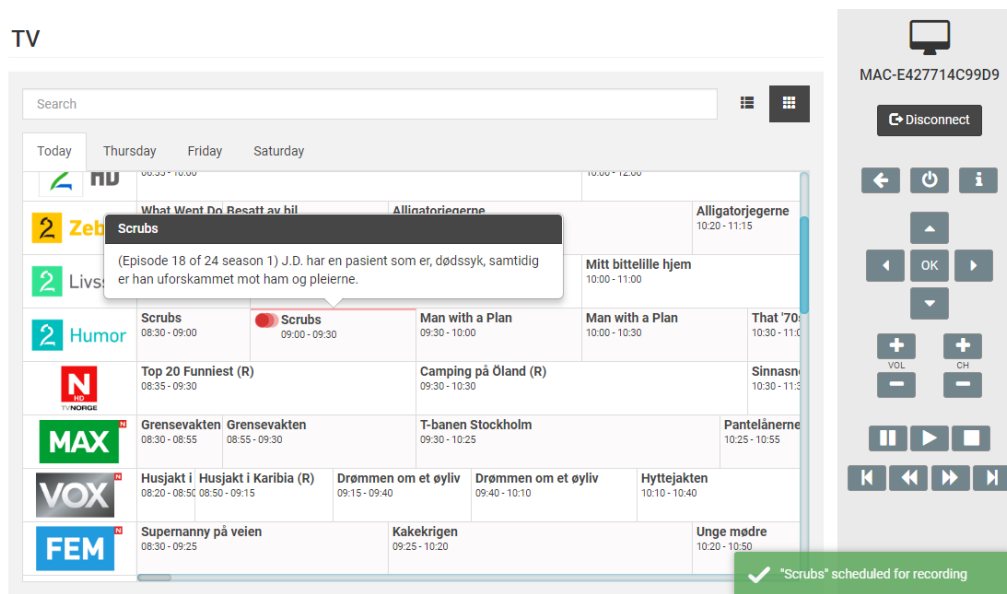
TV

Search

Today Thursday Friday Saturday

HD
08:35 - 10:00
10:00 - 12:00

2 Zeb
What Went Do Besatt av bil
Alligatorjegerne
Alligatorjegerne
10:20 - 11:15

Scrubs
(Episode 18 of 24 season 1) J.D. har en pasient som er, dødssyk, samtidig er han uforskammet mot ham og pleierne.

2 Livss
Mitt bittelille hjem
10:00 - 11:00

2 Humor
Scrubs
08:30 - 09:00
Scrubs
09:00 - 09:30
Man with a Plan
09:30 - 10:00
Man with a Plan
10:00 - 10:30
That '70s
10:30 - 11:0

N HD TVNORGE
Top 20 Funniest (R)
08:35 - 09:30
Camping på Öland (R)
09:30 - 10:30
Sinnasn
10:30 - 11:3

MAX
Grensevakten
08:30 - 08:55
Grensevakten
08:55 - 09:30
T-banen Stockholm
09:30 - 10:25
Pantelånerne
10:25 - 10:55

VOX
Husjakt i
08:20 - 08:50
Husjakt i Karibia (R)
08:50 - 09:15
Drømmen om et øyliv
09:15 - 09:40
Drømmen om et øyliv
09:40 - 10:10
Hyttejakten
10:10 - 10:40

FEM
Supernanny på veien
08:30 - 09:25
Kakekrigen
09:25 - 10:20
Unge mødre
10:20 - 10:50

MAC-E427714C99D9

Disconnect

OK

VOL

CH

"Scrubs" scheduled for recording